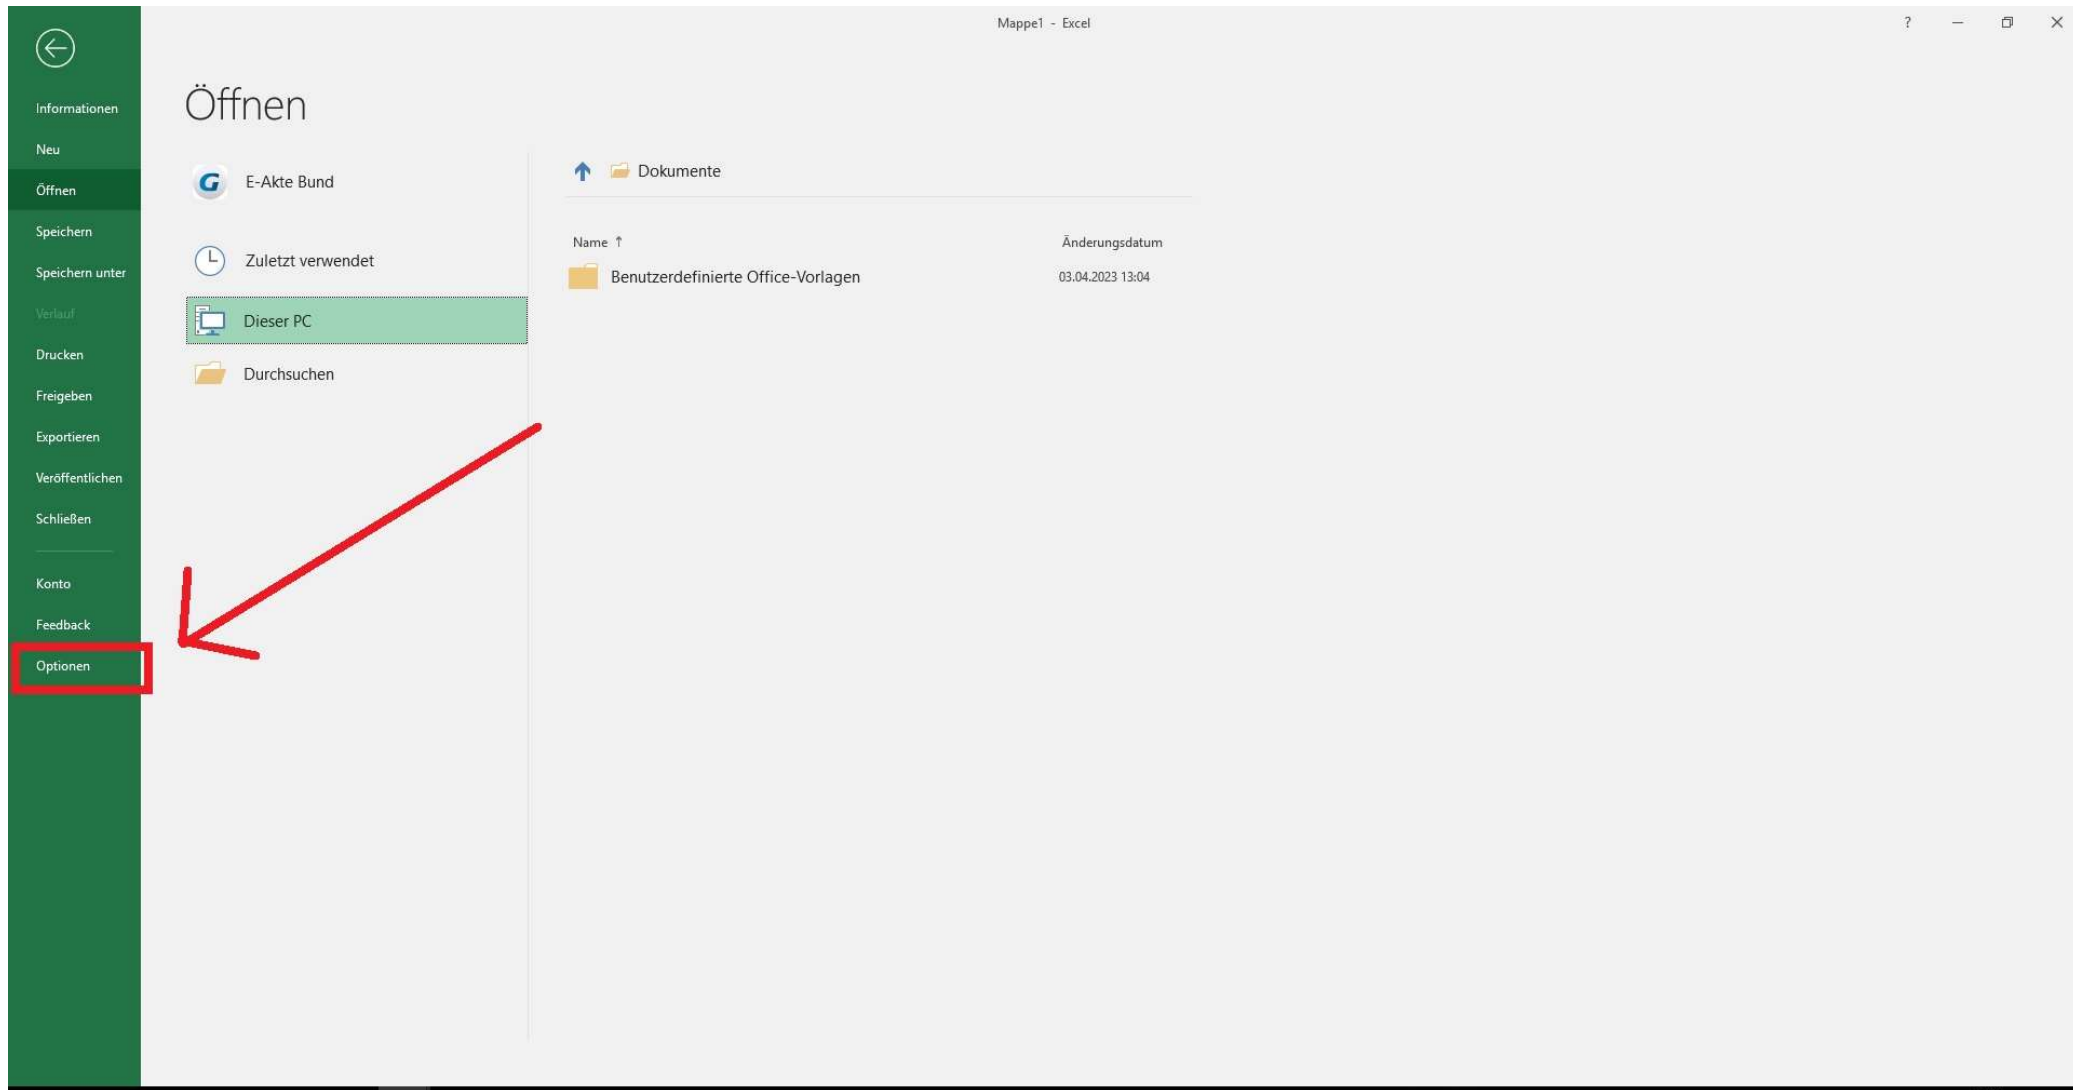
Mappe1 - Excel

?

Informationen
Neu
Öffnen
Speichern
Speichern unter
Verlauf
Drucken
Freigeben
Exportieren
Veröffentlichen
Schließen

Konto
Feedback
Optionen

Öffnen

E-Akte Bund

Zuletzt verwendet

Dieser PC

Durchsuchen

Dokumente

| Name ↑ | Änderungsdatum |
|---|---|
| Benutzerdefinierte Office-Vorlagen | 03.04.2023 13:04 |